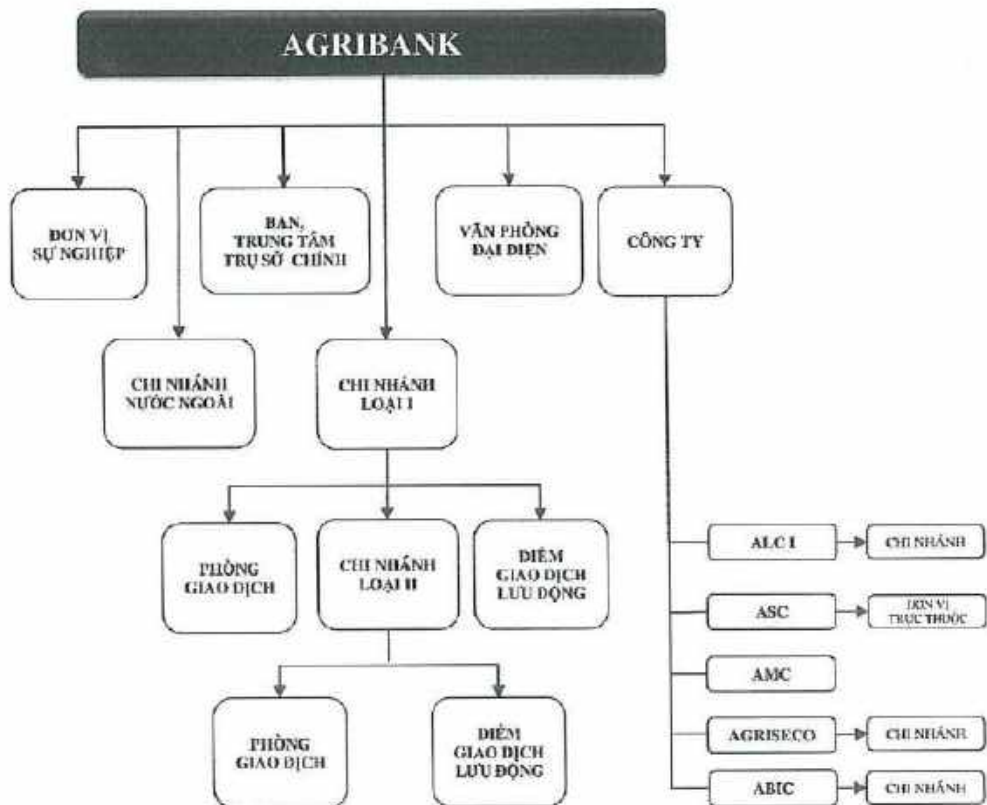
AGRIBANK

ĐƠN VỊ SỰ NGHIỆP

BAN, TRUNG TÂM TRỤ SỞ CHÍNH

VĂN PHÒNG ĐẠI DIỆN

CÔNG TY

CHI NHÁNH NƯỚC NGOÀI

CHI NHÁNH LOẠI I

PHÒNG GIAO DỊCH

CHI NHÁNH LOẠI II

ĐIỂM GIAO DỊCH LƯU ĐỘNG

PHÒNG GIAO DỊCH

ĐIỂM GIAO DỊCH LƯU ĐỘNG

ALC I

CHI NHÁNH

ASC

ĐƠN VỊ TRỰC THUỘC

AMC

AGRISECO

CHI NHÁNH

ABIC

CHI NHÁNH